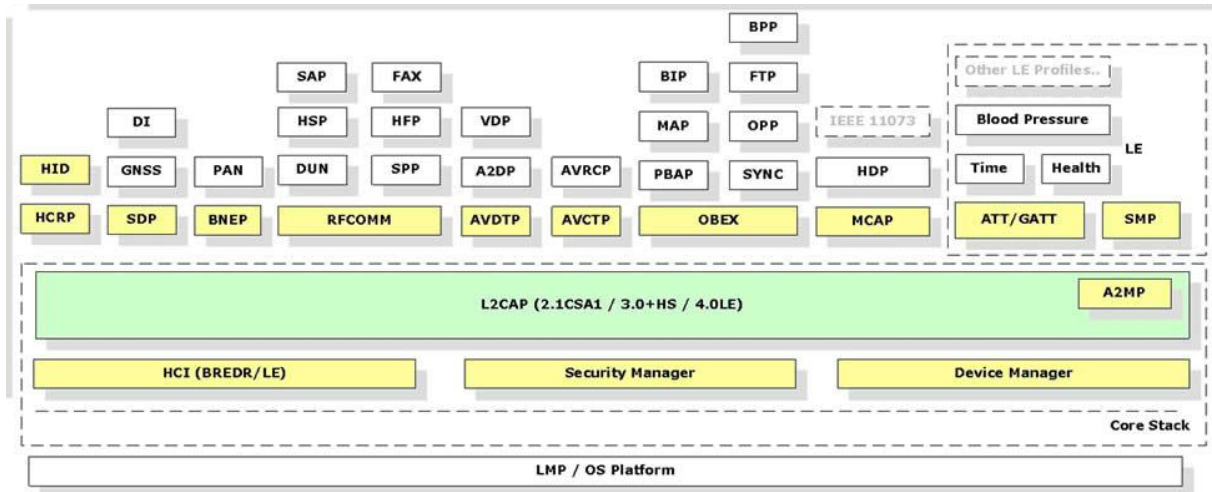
BPP

SAP FAX BIP FTP Other LE Profiles..

DI HSP HFP VDP MAP OPP IEEE 11073 Blood Pressure

LE

HID GNSS PAN DUN SPP A2DP AVRCP PBAP SYNC HDP Time Health

HCRP SDP BNEP RFCOMM AVDTP AVCTP OBEX MCAP ATT/GATT SMP

L2CAP (2.1CSA1 / 3.0+HS / 4.0LE)

A2MP

HCI (BREDR/LE)

Security Manager

Device Manager

Core Stack

LMP / OS Platform